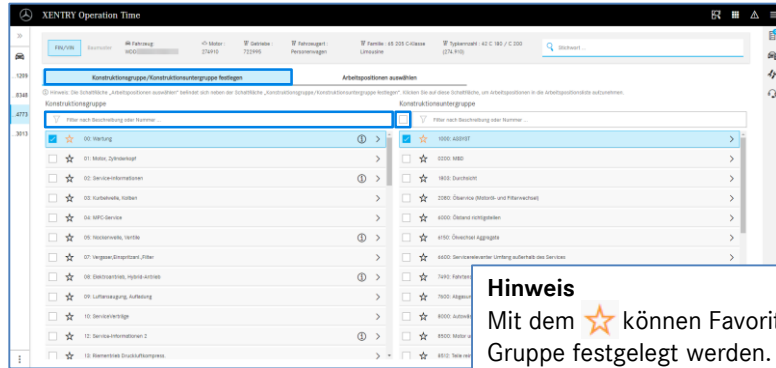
XENTRY Operation Time

FIN/VIN Baumuster Fahrzeug: WDD Motor: 274910 Getriebe: 722995 Fahrzeugart: Personenwagen Familie: 205 C-Klasse Limousine Typkennzahl: 42 C 180 / C 200 (274.910) Stichwort ...

1209
8348
4773
3013

Konstruktionsgruppe/Konstruktionsuntergruppe festlegen
Arbeitspositionen auswählen

Hinweis: Die Schaltfläche „Arbeitspositionen auswählen" befindet sich neben der Schaltfläche „Konstruktionsgruppe/Konstruktionsuntergruppe festlegen". Klicken Sie auf diese Schaltfläche, um Arbeitspositionen in die Arbeitspositionsliste aufzunehmen.

Konstruktionsgruppe
Filter nach Beschreibung oder Nummer ...
00: Wartung
01: Motor, Zylinderkopf
02: Service-Informationen
03: Kurbelwelle, Kolben
04: MPG-Service
05: Nockenwelle, Ventile
07: Vergaser,Einspritzanl.,Filter
08: Elektroantrieb, Hybrid-Antrieb
09: Luftansaugung, Aufladung
10: Serviceverträge
12: Service-Informationen 2
13: Riementrieb Druckluftkompress.

Konstruktionsuntergruppe
Filter nach Beschreibung oder Nummer ...
1000: ASSYST
0200: MBD
1802: Durchsicht
2080: Ölservice (Motoröl- und Filterwechsel)
6000: Ölstand nachfgleiden
4150: Ölwechsel Aggregate
6600: Servicerelevanter Umfang außerhalb des Services
7690: Fahrzeu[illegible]
7600: Abgasun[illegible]
8000: Autowä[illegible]
8500: Motor u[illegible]
8810: Tele-rel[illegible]

Hinweis
Mit dem ☆ können Favorit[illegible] Gruppe festgelegt werden.